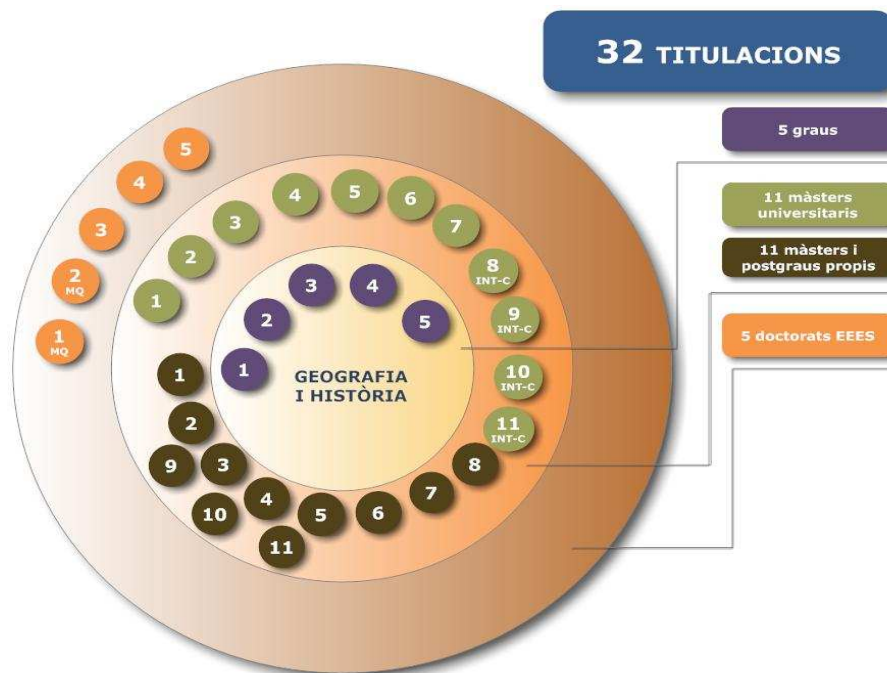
32 TITULACIONS

5 graus

11 màsters universitaris

11 màsters i postgraus propis

5 doctorats EEES

GEOGRAFIA I HISTÒRIA

1 2 3 4 5

1 2 3 4 5 6 7 8 INT-C 9 INT-C 10 INT-C 11 INT-C

1 2 3 4 5 6 7 8 9 10 11

1 MQ 2 MQ 3 4 5